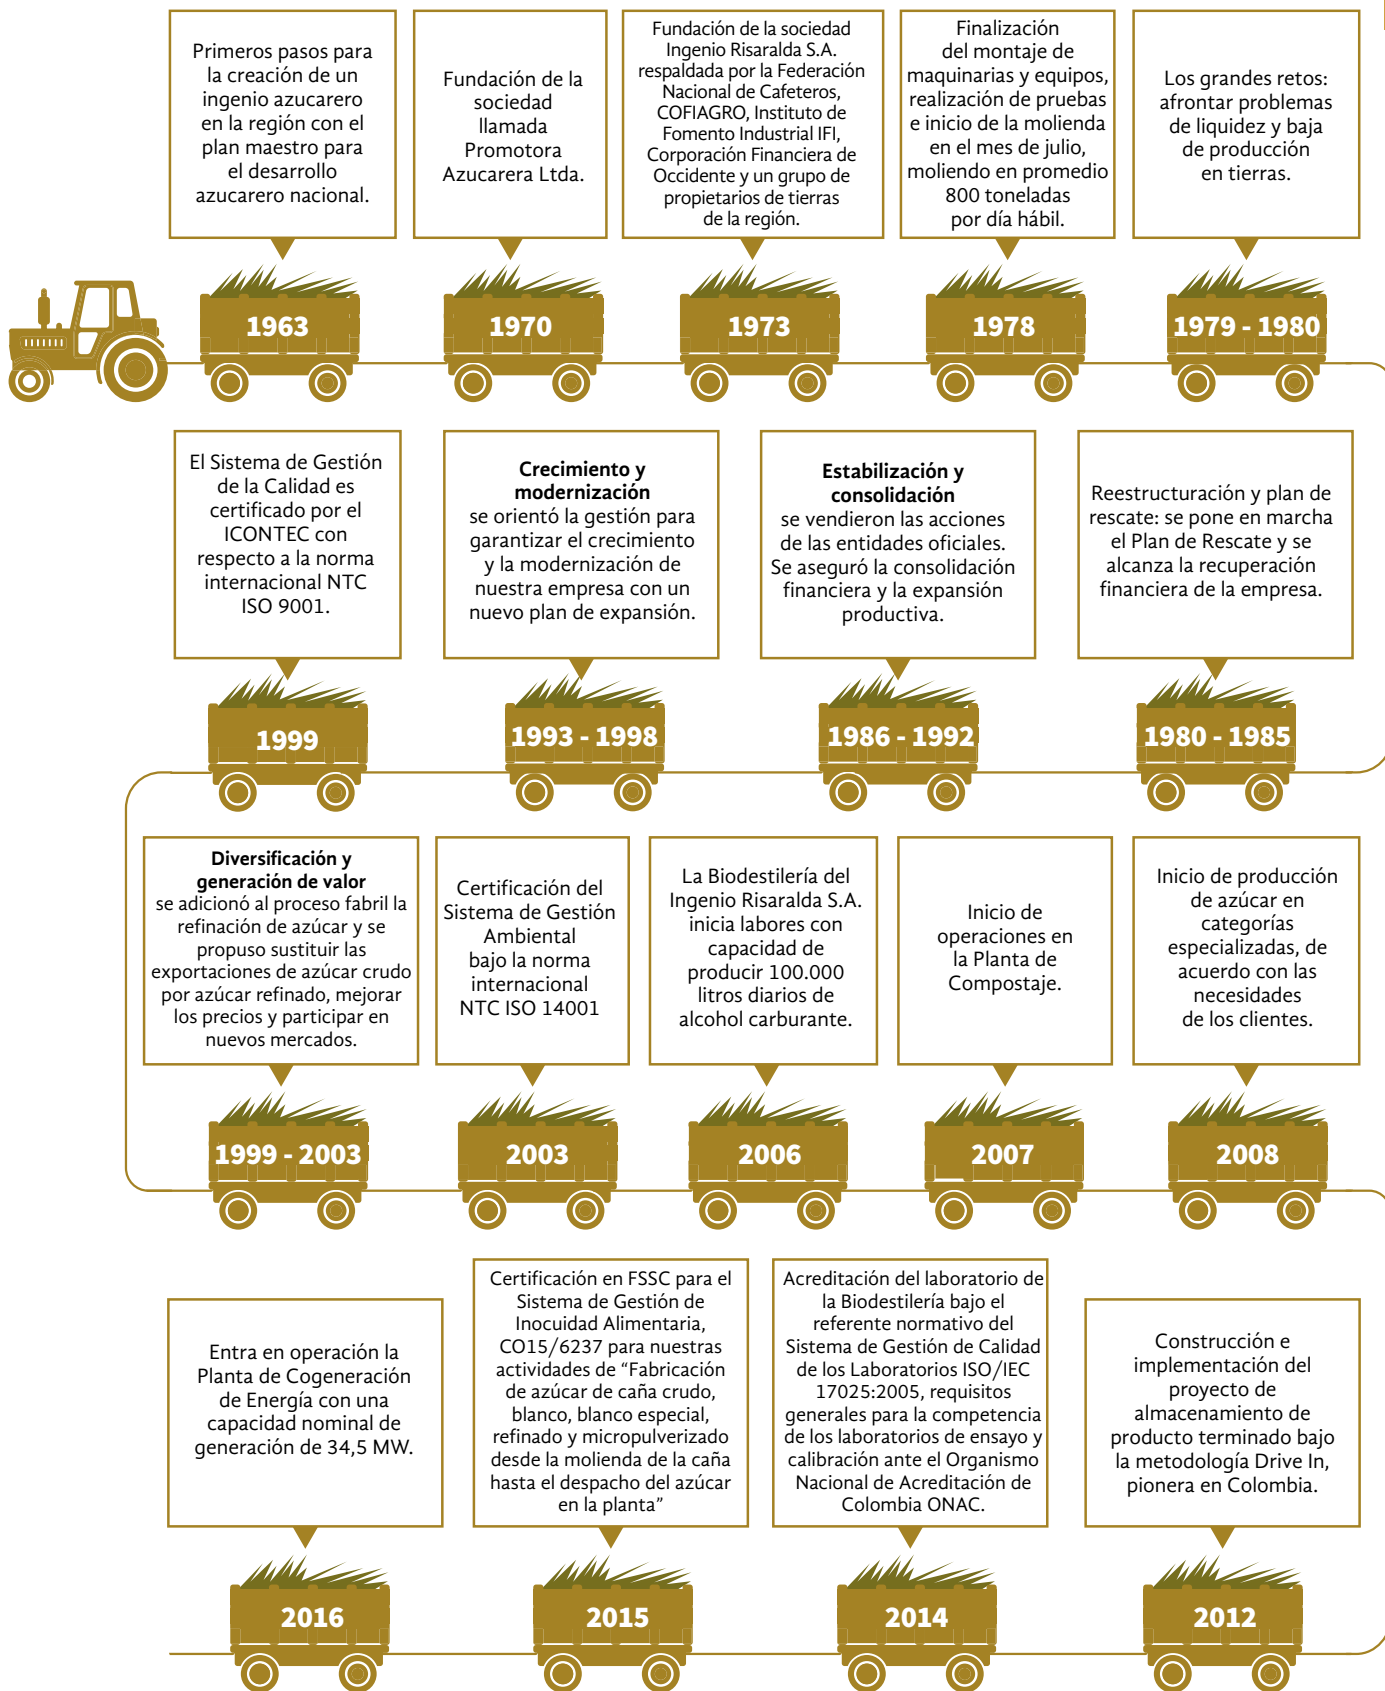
Primeros pasos para la creación de un ingenio azucarero en la región con el plan maestro para el desarrollo azucarero nacional.

1963

Fundación de la sociedad llamada Promotora Azucarera Ltda.

1970

Fundación de la sociedad Ingenio Risaralda S.A. respaldada por la Federación Nacional de Cafeteros, COFIAGRO, Instituto de Fomento Industrial IFI, Corporación Financiera de Occidente y un grupo de propietarios de tierras de la región.

1973

Finalización del montaje de maquinarias y equipos, realización de pruebas e inicio de la molienda en el mes de julio, moliendo en promedio 800 toneladas por día hábil.

1978

Los grandes retos: afrontar problemas de liquidez y baja de producción en tierras.

1979 - 1980

Reestructuración y plan de rescate: se pone en marcha el Plan de Rescate y se alcanza la recuperación financiera de la empresa.

1980 - 1985

**Estabilización y consolidación** se vendieron las acciones de las entidades oficiales. Se aseguró la consolidación financiera y la expansión productiva.

1986 - 1992

**Crecimiento y modernización** se orientó la gestión para garantizar el crecimiento y la modernización de nuestra empresa con un nuevo plan de expansión.

1993 - 1998

El Sistema de Gestión de la Calidad es certificado por el ICONTEC con respecto a la norma internacional NTC ISO 9001.

1999

**Diversificación y generación de valor** se adicionó al proceso fabril la refinación de azúcar y se propuso sustituir las exportaciones de azúcar crudo por azúcar refinado, mejorar los precios y participar en nuevos mercados.

1999 - 2003

Certificación del Sistema de Gestión Ambiental bajo la norma internacional NTC ISO 14001

2003

La Biodestilería del Ingenio Risaralda S.A. inicia labores con capacidad de producir 100.000 litros diarios de alcohol carburante.

2006

Inicio de operaciones en la Planta de Compostaje.

2007

Inicio de producción de azúcar en categorías especializadas, de acuerdo con las necesidades de los clientes.

2008

Construcción e implementación del proyecto de almacenamiento de producto terminado bajo la metodología Drive In, pionera en Colombia.

2012

Acreditación del laboratorio de la Biodestilería bajo el referente normativo del Sistema de Gestión de Calidad de los Laboratorios ISO/IEC 17025:2005, requisitos generales para la competencia de los laboratorios de ensayo y calibración ante el Organismo Nacional de Acreditación de Colombia ONAC.

2014

Certificación en FSSC para el Sistema de Gestión de Inocuidad Alimentaria, CO15/6237 para nuestras actividades de “Fabricación de azúcar de caña crudo, blanco, blanco especial, refinado y micropulverizado desde la molienda de la caña hasta el despacho del azúcar en la planta”

2015

Entra en operación la Planta de Cogeneración de Energía con una capacidad nominal de generación de 34,5 MW.

2016